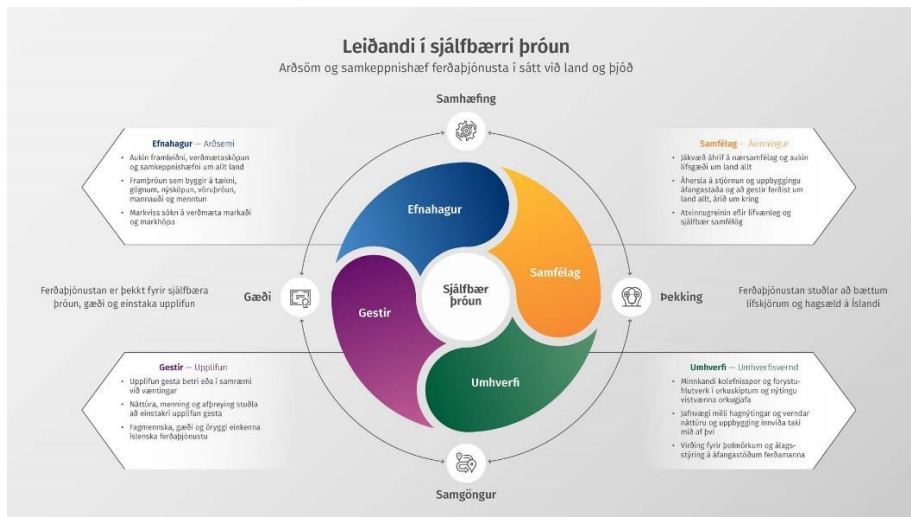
Leiðandi í sjálfbærri þróun

Arðsöm og samkeppnishæf ferðaþjónusta í sátt við land og þjóð

Samhæfing

Efnahagur — Arðsemi

• Aukin framleiðni, verðmætasköpun og samkeppnishæfni um allt land

• Framþróun sem byggir á tækni, gögnum, nýsköpun, vöruþróun, mannauði og menntun

• Markviss sókn á verðmæta markaði og markhópa

Samfélag — Ávinningur

• Jákvæð áhrif á nærsamfélag og aukin lífsgæði um land allt

• Áhersla á stjórnun og uppbyggingu áfangastaða og að gestir ferðist um land allt, árið um kring

• Atvinnugreinin efli lífvænleg og sjálfbær samfélög

Efnahagur

Samfélag

Sjálfbær þróun

Gestir

Umhverfi

Ferðaþjónustan er þekkt fyrir sjálfbæra þróun, gæði og einstaka upplifun

Gæði

Þekking

Ferðaþjónustan stuðlar að bættum lífskjörum og hagsæld á Íslandi

Gestir — Upplifun

• Upplifun gesta betri eða í samræmi við væntingar

• Náttúra, menning og afþreying stuðla að einstakri upplifun gesta

• Fagmennska, gæði og öryggi einkenna íslenska ferðaþjónustu

Umhverfi — Umhverfisvernd

• Minnkandi kolefnisspor og forystuhlutverk í orkuskiptum og nýtingu vistvænna orkugjafa

• Jafnvægi milli hagnýtingar og verndar náttúru og uppbygging innviða taki mið af því

• Virðing fyrir þolmörkum og álagsstýring á áfangastöðum ferðamanna

Samgöngur